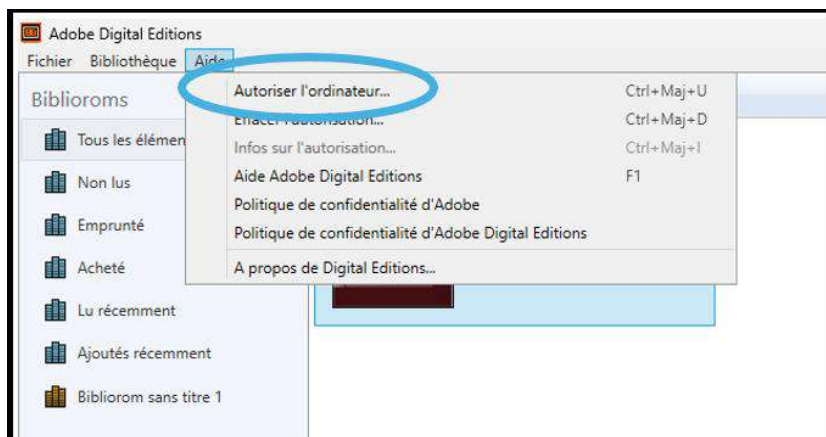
Adobe Digital Editions
Fichier Bibliothèque Aide

Biblioroms
Tous les élémen
Non lus
Emprunté
Acheté
Lu récemment
Ajoutés récemment
Bibliorom sans titre 1

Autoriser l'ordinateur... Ctrl+Maj+U
Effacer l'autorisation... Ctrl+Maj+D
Infos sur l'autorisation... Ctrl+Maj+I
Aide Adobe Digital Editions F1
Politique de confidentialité d'Adobe
Politique de confidentialité d'Adobe Digital Editions
A propos de Digital Editions...